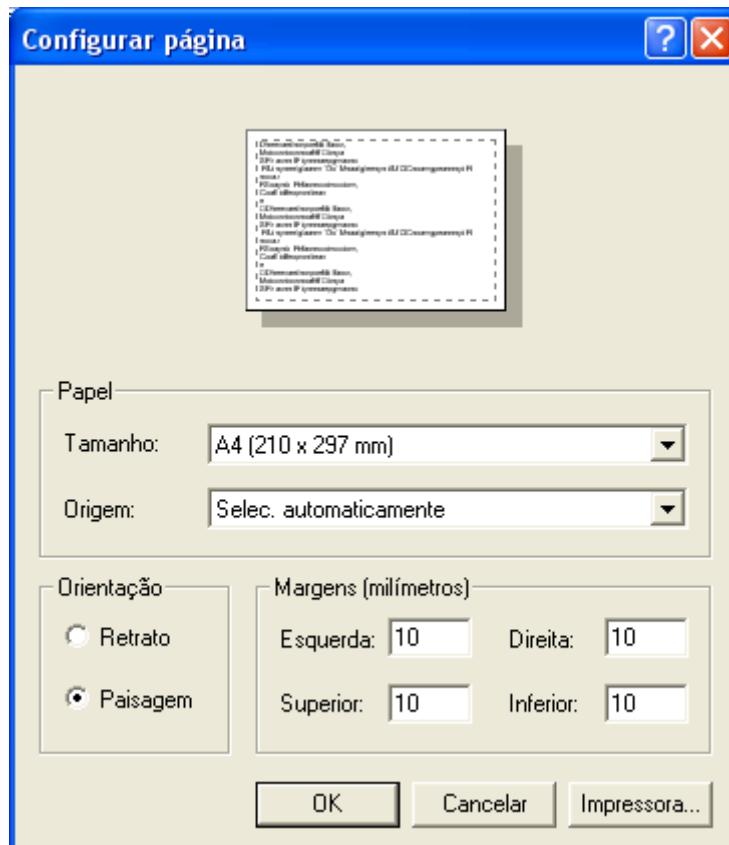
Configurar página

Papel

Tamanho: A4 (210 x 297 mm)

Origem: Selec. automaticamente

Orientação

Retrato

Paisagem

Margens (milímetros)

Esquerda: 10 Direita: 10

Superior: 10 Inferior: 10

OK Cancelar Impressora...